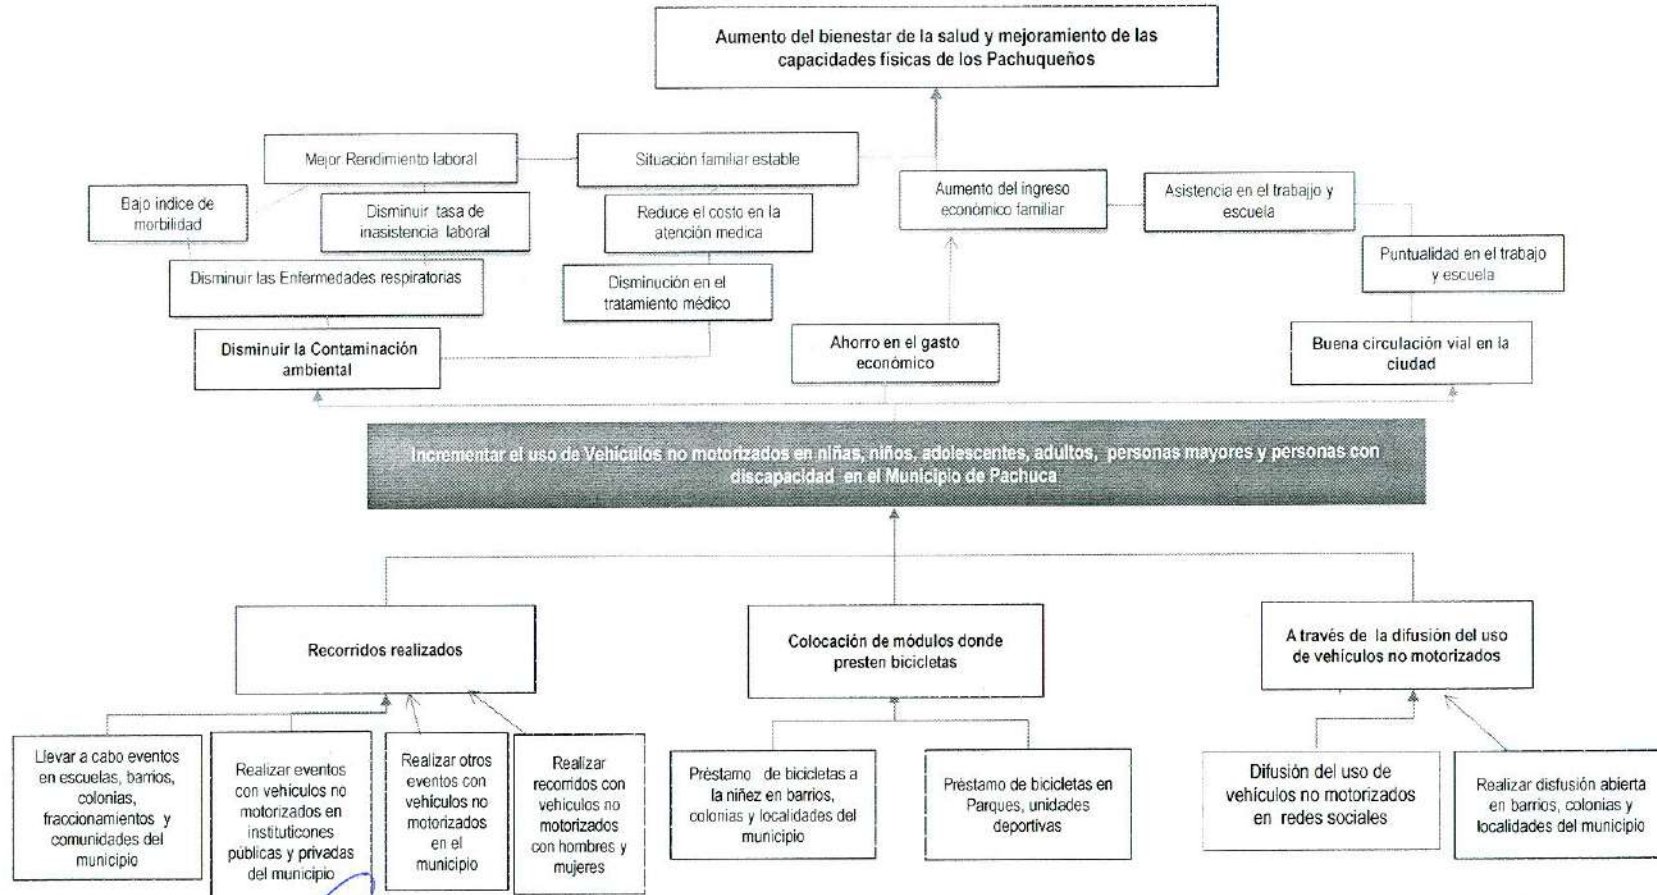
Aumento del bienestar de la salud y mejoramiento de las capacidades físicas de los Pachuqueños

Mejor Rendimiento laboral

Situación familiar estable

Bajo índice de morbilidad

Disminuir tasa de inasistencia laboral

Reduce el costo en la atención medica

Aumento del ingreso económico familiar

Asistencia en el trabajo y escuela

Disminuir las Enfermedades respiratorias

Disminución en el tratamiento médico

Puntualidad en el trabajo y escuela

Disminuir la Contaminación ambiental

Ahorro en el gasto económico

Buena circulación vial en la ciudad

Incrementar el uso de Vehículos no motorizados en niñas, niños, adolescentes, adultos, personas mayores y personas con discapacidad en el Municipio de Pachuca

Recorridos realizados

Colocación de módulos donde presten bicicletas

A través de la difusión del uso de vehículos no motorizados

Llevar a cabo eventos en escuelas, barrios, colonias, fraccionamientos y comunidades del municipio

Realizar eventos con vehículos no motorizados en instituticones públicas y privadas del municipio

Realizar otros eventos con vehículos no motorizados en el municipio

Realizar recorridos con vehículos no motorizados con hombres y mujeres

Préstamo de bicicletas a la niñez en barrios, colonias y localidades del municipio

Préstamo de bicicletas en Parques, unidades deportivas

Difusión del uso de vehículos no motorizados en redes sociales

Realizar disfusión abierta en barrios, colonias y localidades del municipio